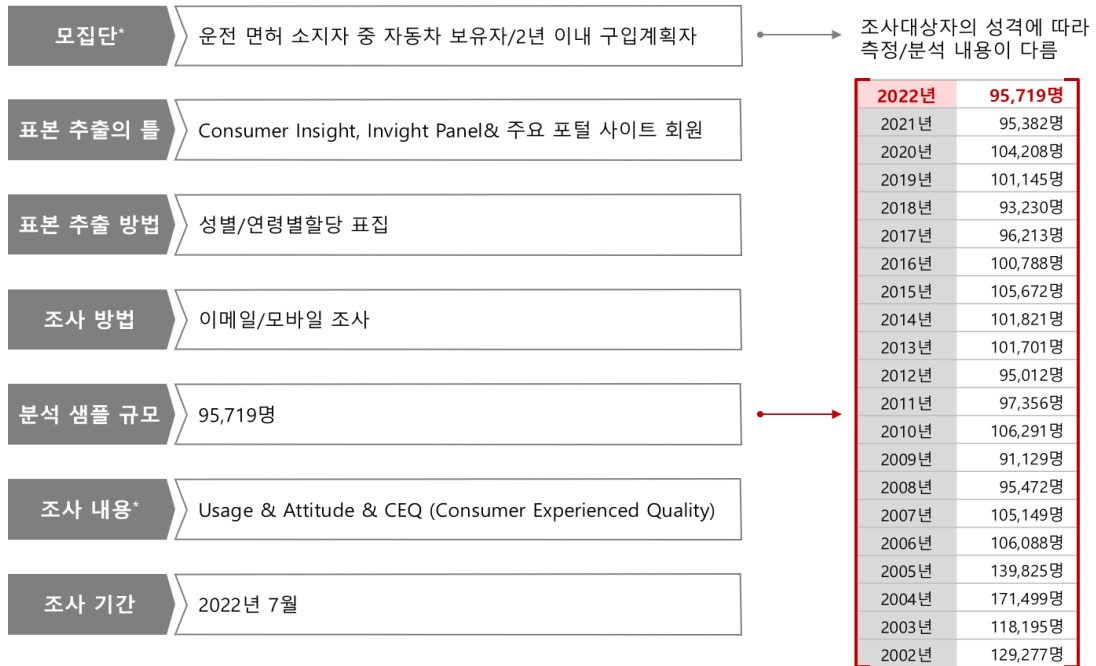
모집단*
운전 면허 소지자 중 자동차 보유자/2년 이내 구입계획자

조사대상자의 성격에 따라 측정/분석 내용이 다름

표본 추출의 틀
Consumer Insight, Invight Panel& 주요 포털 사이트 회원

표본 추출 방법
성별/연령별할당 표집

조사 방법
이메일/모바일 조사

분석 샘플 규모
95,719명

조사 내용*
Usage & Attitude & CEQ (Consumer Experienced Quality)

조사 기간
2022년 7월

| 2022년 | 95,719명 |
|---|---|
| 2021년 | 95,382명 |
| 2020년 | 104,208명 |
| 2019년 | 101,145명 |
| 2018년 | 93,230명 |
| 2017년 | 96,213명 |
| 2016년 | 100,788명 |
| 2015년 | 105,672명 |
| 2014년 | 101,821명 |
| 2013년 | 101,701명 |
| 2012년 | 95,012명 |
| 2011년 | 97,356명 |
| 2010년 | 106,291명 |
| 2009년 | 91,129명 |
| 2008년 | 95,472명 |
| 2007년 | 105,149명 |
| 2006년 | 106,088명 |
| 2005년 | 139,825명 |
| 2004년 | 171,499명 |
| 2003년 | 118,195명 |
| 2002년 | 129,277명 |